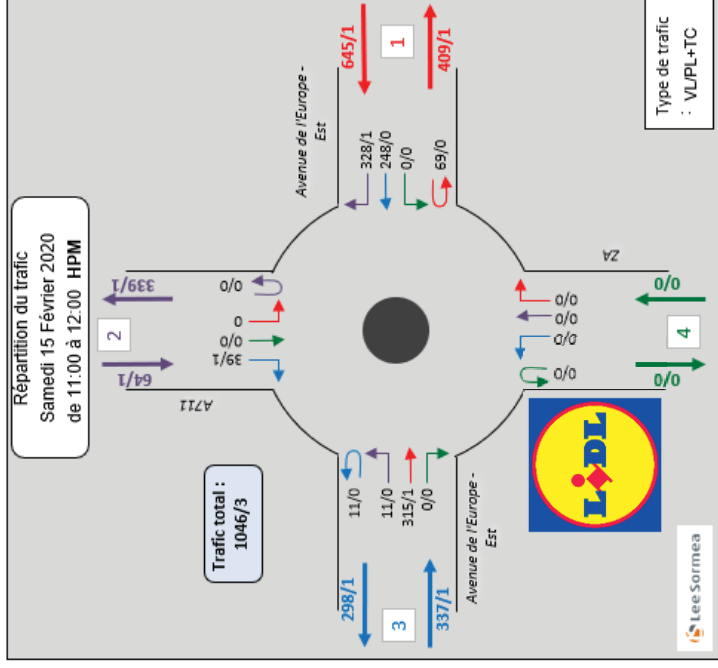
Répartition du trafic
Samedi 15 Février 2020
de 11:00 à 12:00 HPM

Type de trafic : VL/PL+TC

645/1
1
409/1

Avenue de l'Europe - Est

328/1
248/0
0/0
69/0

2
339/1
64/1

0/0
0
0/0
39/1

A711

ZA

0/0
0/0
0/0
0/0

4
0/0
0/0

Trafic total : 1046/3

11/0
11/0
315/1
0/0

Avenue de l'Europe - Est

298/1
3
337/1

LIDL

Lee Sormea